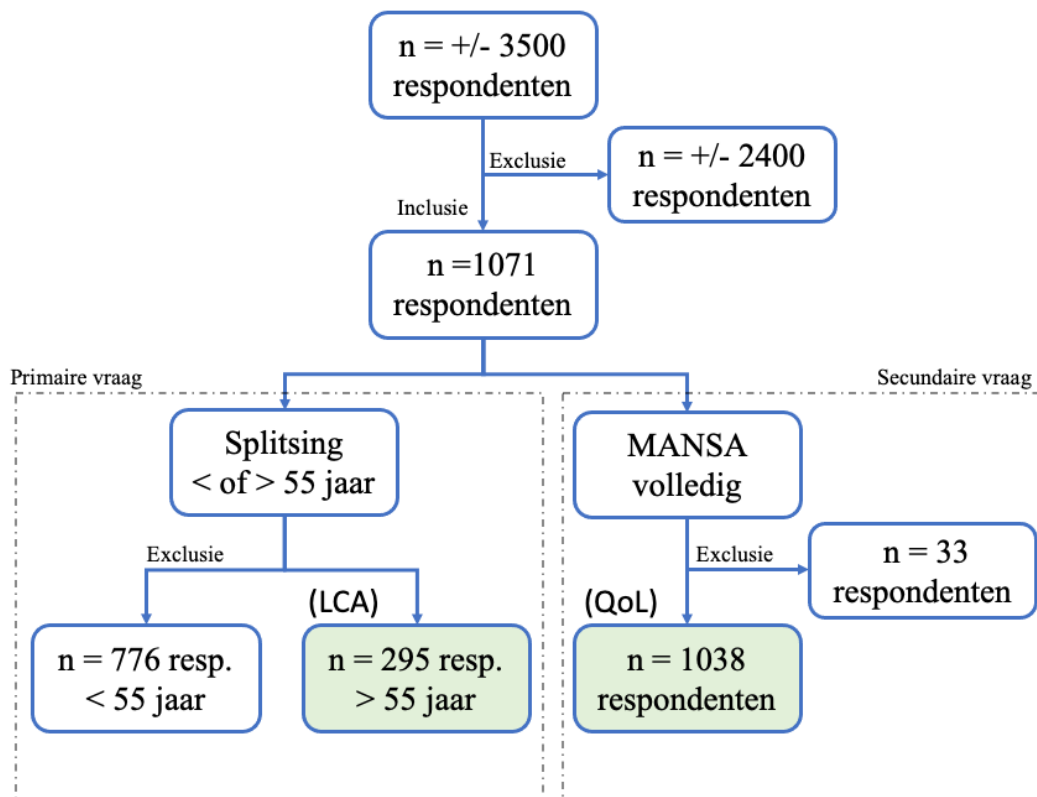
n = +/- 3500 respondenten

Exclusie

n = +/- 2400 respondenten

Inclusie

n =1071 respondenten

Primaire vraag

Secundaire vraag

Splitsing < of > 55 jaar

MANSA volledig

Exclusie

(LCA)

Exclusie

n = 33 respondenten

(QoL)

n = 776 resp. < 55 jaar

n = 295 resp. > 55 jaar

n = 1038 respondenten